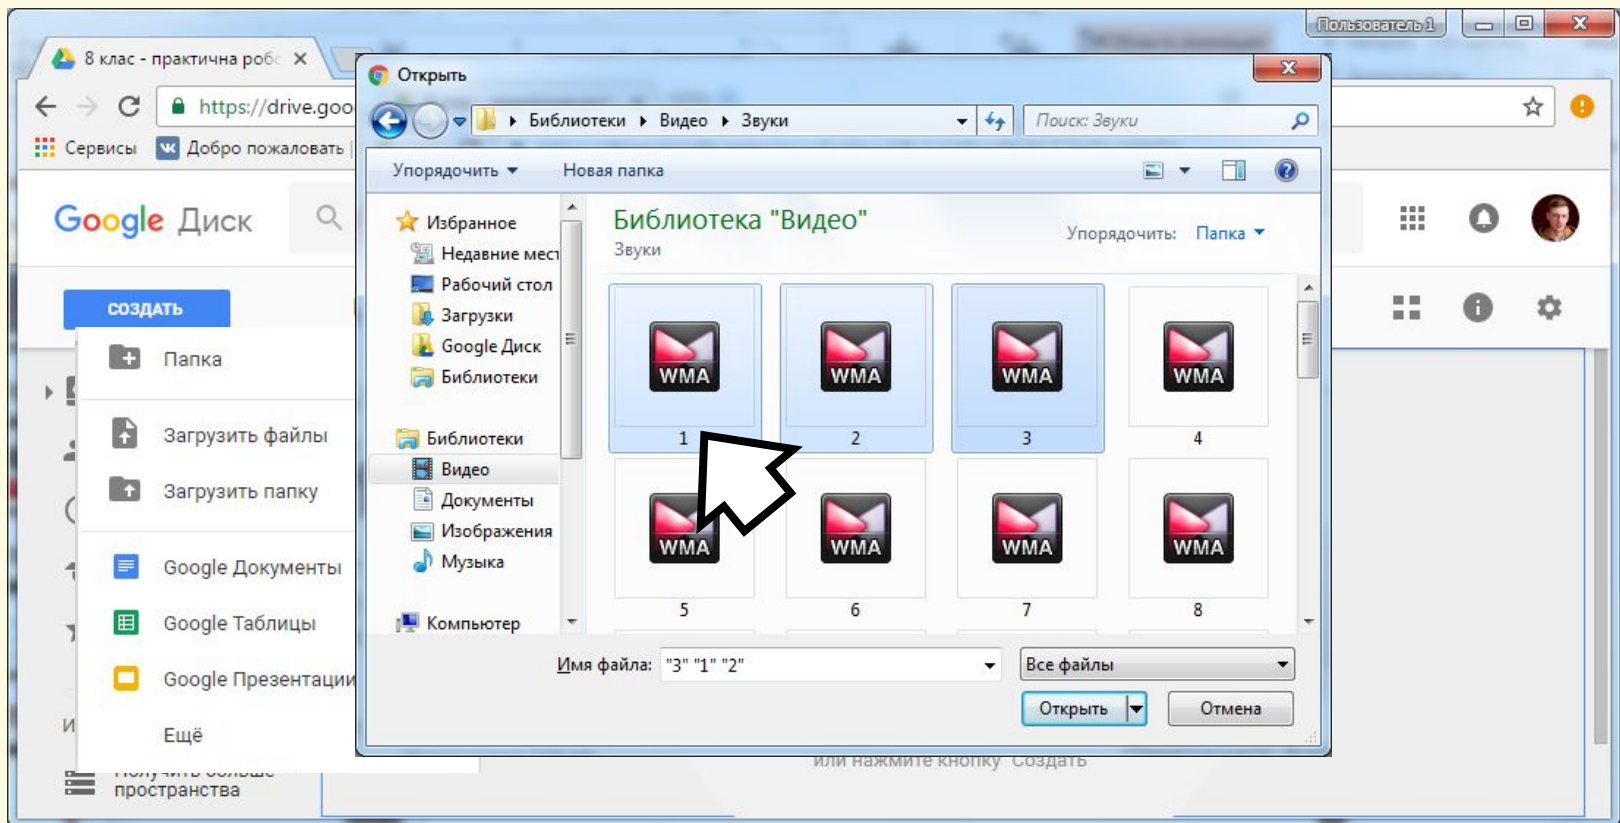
Пользователь 1

8 клас - практична роб ×

https://drive.goo

Сервисы Добро пожаловать

Google Диск

СОЗДАТЬ

Папка

Загрузить файлы

Загрузить папку

Google Документы

Google Таблицы

Google Презентации

Ещё

пространства

Открыть

Библиотеки ▸ Видео ▸ Звуки

Поиск: Звуки

Упорядочить ▾ Новая папка

Избранное
Недавние мест
Рабочий стол
Загрузки
Google Диск
Библиотеки

Библиотеки
Видео
Документы
Изображения
Музыка

Компьютер

Библиотека "Видео"
Звуки

Упорядочить: Папка ▾

WMA 1
WMA 2
WMA 3
WMA 4
WMA 5
WMA 6
WMA 7
WMA 8

Имя файла: "3" "1" "2"

Все файлы

Открыть

Отмена

или нажмите кнопку "Создать"